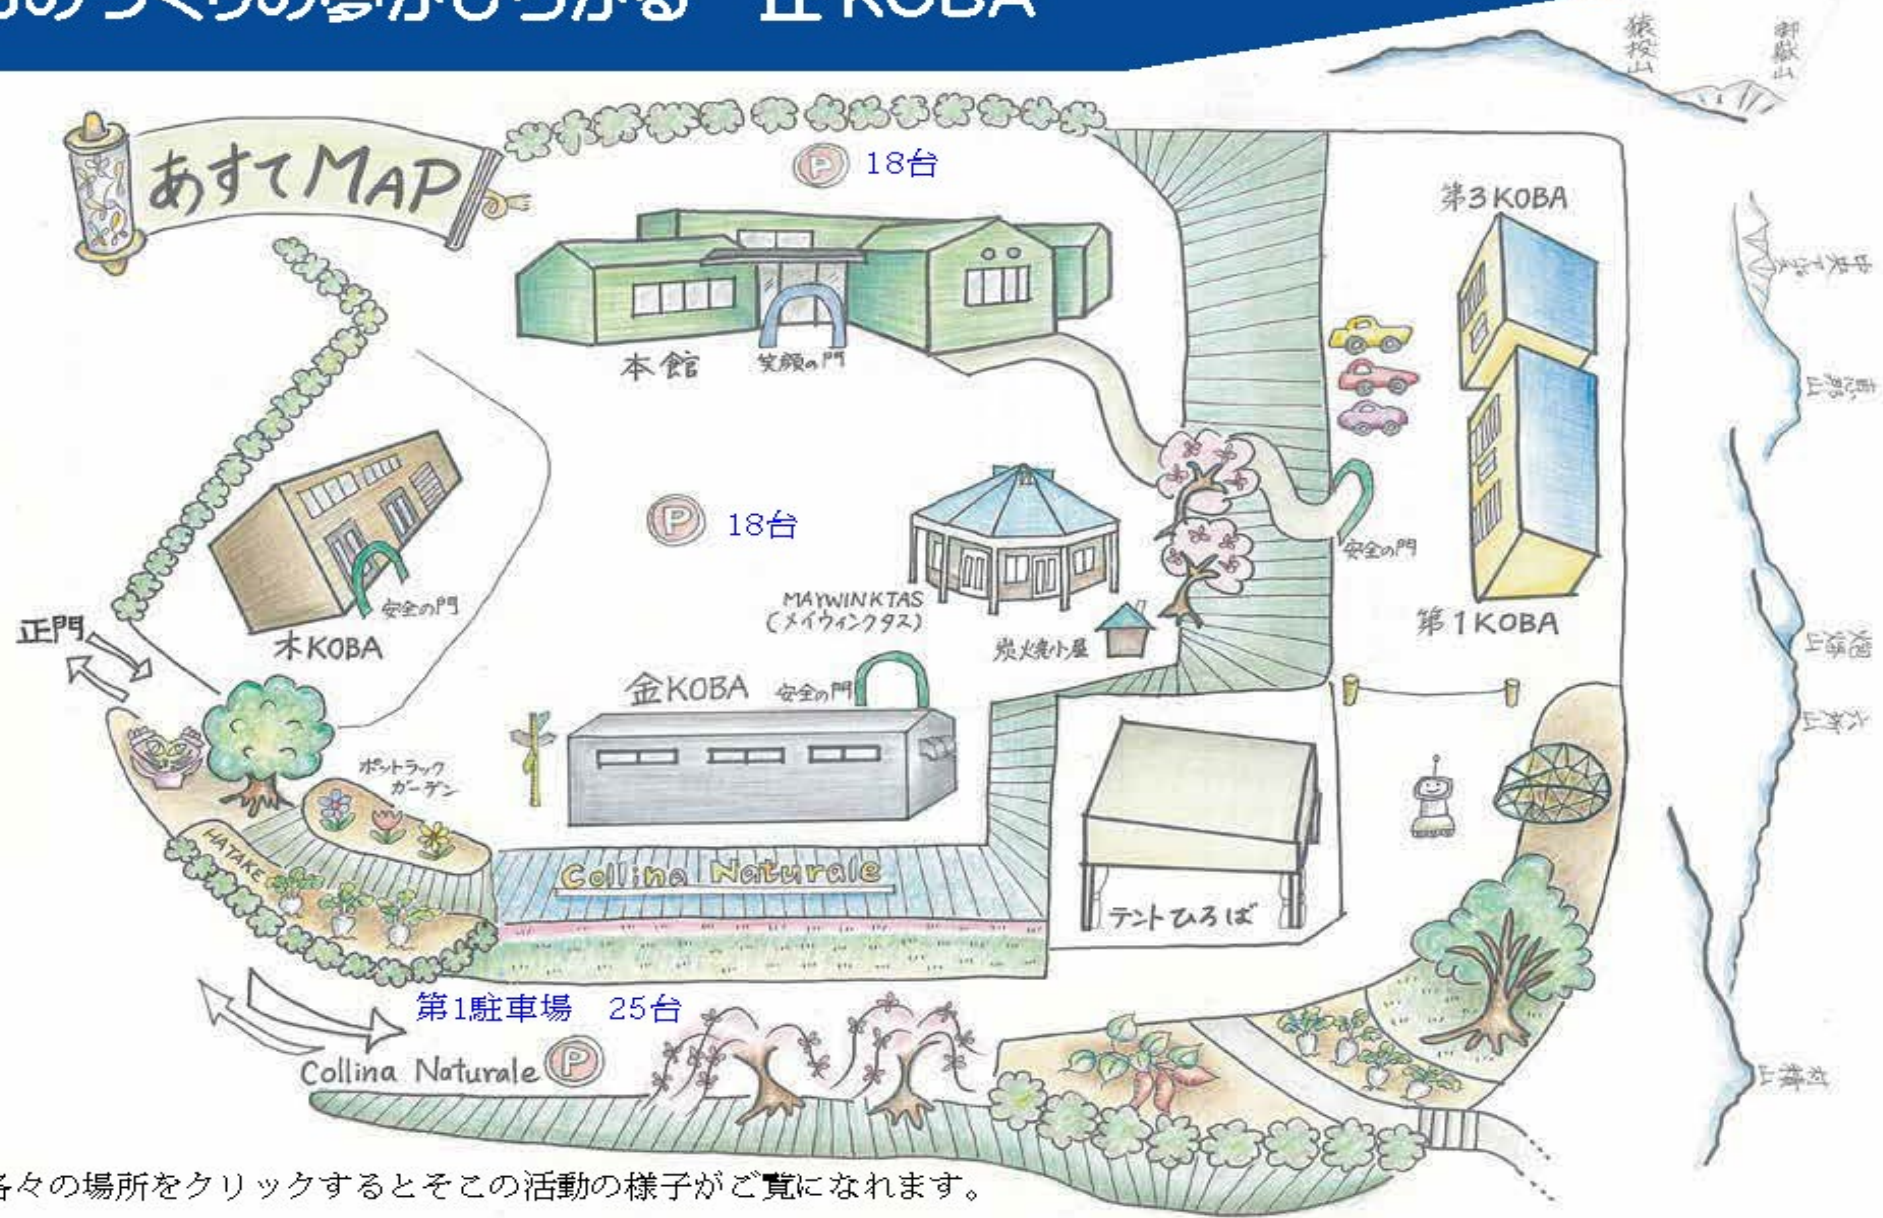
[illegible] KOBA

あすてMAP

18台

本館

笑顔の門

第3KOBA

猿投山

御嶽山

中央アルプス

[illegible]

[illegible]

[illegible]

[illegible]

18台

安全の門

木KOBA

安全の門

正門

MAYWINKTAS
(メイウィンクタス)

炭焼小屋

第1KOBA

金KOBA

安全の門

ポットラック
ガーデン

HATAKE

Collina Naturale

テントひろば

第1駐車場　25台

Collina Naturale

各々の場所をクリックするとそこの活動の様子がご覧になれます。